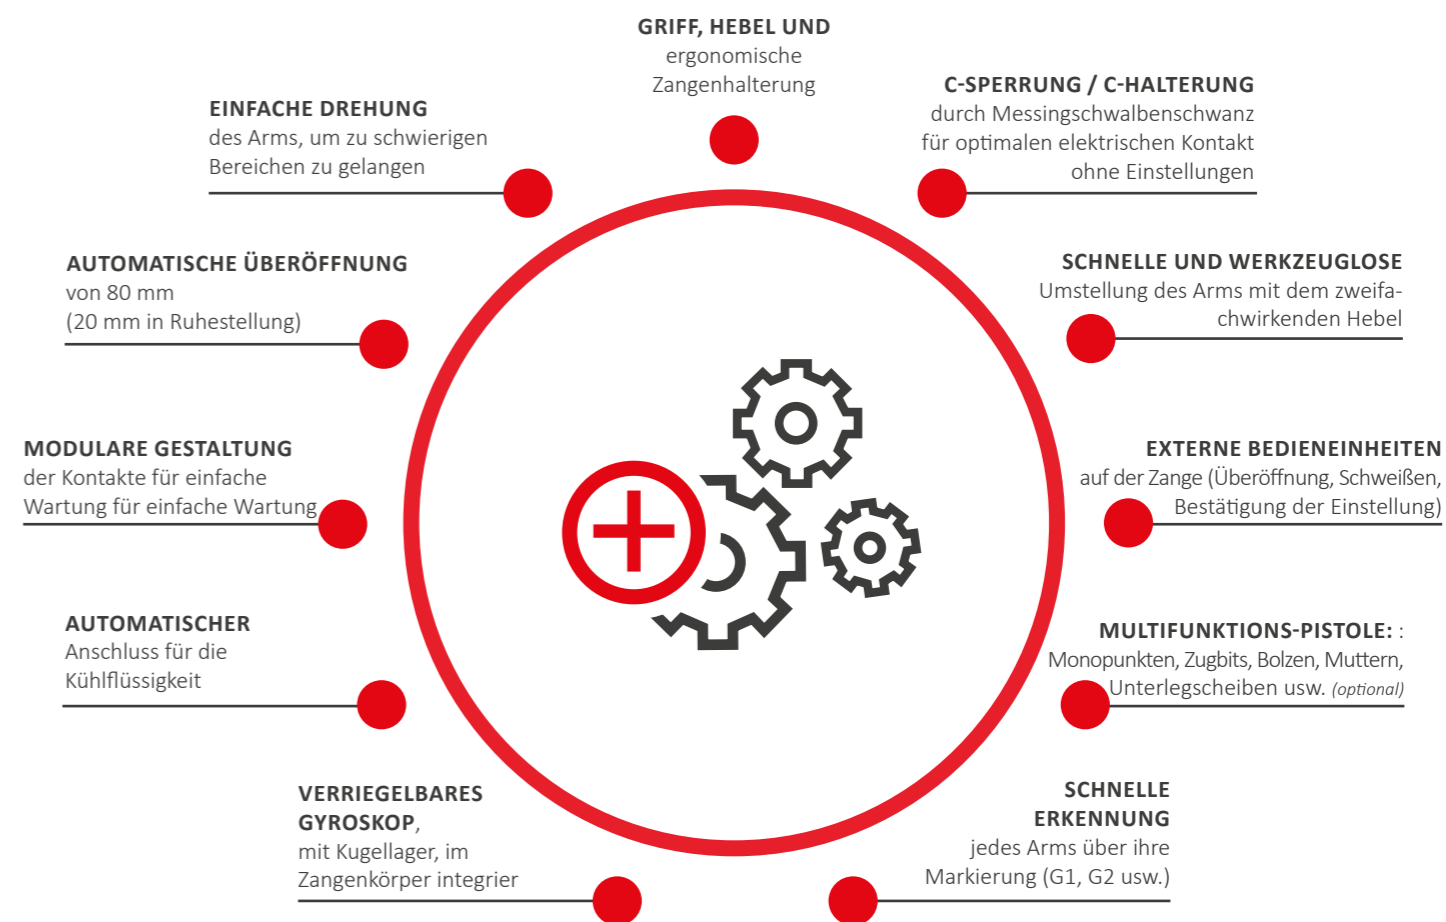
GRIFF, HEBEL UND
ergonomische
Zangenhalterung

EINFACHE DREHUNG
des Arms, um zu schwierigen Bereichen zu gelangen

C-SPERRUNG / C-HALTERUNG
durch Messingschwalbenschwanz für optimalen elektrischen Kontakt ohne Einstellungen

AUTOMATISCHE ÜBERÖFFNUNG
von 80 mm
(20 mm in Ruhestellung)

SCHNELLE UND WERKZEUGLOSE
Umstellung des Arms mit dem zweifachwirkenden Hebel

MODULARE GESTALTUNG
der Kontakte für einfache Wartung für einfache Wartung

EXTERNE BEDIENEINHEITEN
auf der Zange (Überöffnung, Schweißen, Bestätigung der Einstellung)

AUTOMATISCHER
Anschluss für die Kühlflüssigkeit

MULTIFUNKTIONS-PISTOLE: :
Monopunkten, Zugbits, Bolzen, Muttern, Unterlegscheiben usw. (optional)

VERRIEGELBARES GYROSKOP,
mit Kugellager, im Zangenkörper integrier

SCHNELLE ERKENNUNG
jedes Arms über ihre Markierung (G1, G2 usw.)